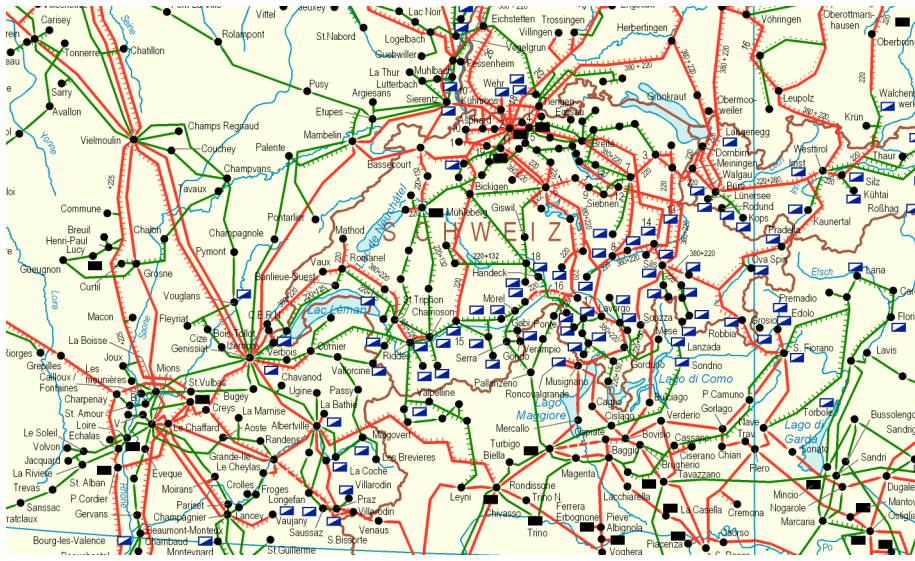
Carisey
Tonnerre
Chatillon
Vittel
Rolampont
St.Nabord
Lac Noir
Logelbach
Guebwiller
Eichstetten
Villingen
Vogelgrun
Trossingen
Herbertingen
Vöhringen
Oberottmarshausen
Oberbrunn
Sarry
Avallon
Pusy
Etupes
Mambelin
La Thur
Argiesans
Lutterbach
Sierentz
Muhlbach
Fessenheim
Wehr
Kühmoos
Asphard
Grünkraut
Obermooweiler
Leupolz
Walchensee
Vielmoulin
Champs Regnaud
Couchey
Palente
Bassecourt
Lanngenegg
Dornbirn
Meiningen
Walgau
Bürs
Westtirol
Imst
Krün
Thaur
Silz
Kühtai
Roßhag
Champvans
Tavaux
Bickigen
Giswil
Siebnen
Lünersee
Rodund
Kops
Kaunertal
Commune
Pontarlier
Mühleberg
Breuil
Henri-Paul
Lucy
Chalon
Champagnole
Mathod
SCHWEIZ
Pradella
Gueugnon
Grosne
Pymont
Vaux
Romanel
Handeck
Sils
Ova Spin
Lana
Curtil
Banlieue-Ouest
Elsch
Vouglans
Lac Léman
T.Tripion
Chamoson
Mörel
Gabi Ponte
Lavorgo
Sozzza
Premadio
Edolo
Macon
Fleyriat
C.E.R.N.
Grosio
Cize
Genissiat
Bois-Tollot
Verbois
Cornier
Riddes
Serra
Gondo
Verampio
Mese
Lanzada
Robbia
Sondrio
S.Fiorano
Lavis
La Boisse
Joux
Mions
Les Meunieres
Grepilles
Cailloux / Fontaines
Chanvod
Valorcine
Pallanzeno
Musignano
Gordona
Lago di Como
Charpenay
St.Vulbas
Bugey
Passy
Roncovalgrande
Lago Maggiore
Cagno
Bulciago
P.Camuno
Gorlago
Creys
La Marnise
Ugine
La Bathie
Valpelline
St. Amour
Loire
Echalas
Le Chaffard
Aoste
Mercallo
Cislago
Verderio
Torbole
Bussolengo
Le Soleil
Volvon
Jacquard
La Riviere
Albertville
Randens
Malgovert
Turbigo
Bovisio
Cassano
Travagliato
Lago di Garda
Sandrigo
Grande-Ile
Le Cheylas
Les Brevieres
Ospiate
Baggio
Ciserano
Chiari
Trino
Sandri
St. Alban
Treves
Eveque
La Coche
Biella
Magenta
Brugherio
Tavazzano
Flero
Lonato
Dugale
P.Cordier
Moirans
Crolles
Froges
Villarodin
Rondissone
Trino N.
Lacchiarella
Mincio
Mantova
Sanssac
Gervans
Pariset
Champagnier
Longefan
Praz
Leyni
Ferrera
Erbognone
Pieve Albignola
La Casella
Nogarole
Ostiglia
Cratlaux
Beaumont-Monteux
Lancey
Vaujany
Saussaz
Villarodin
Chivasso
Trino
Cremona
Marcaria
Bourg-les-Valence
Chambaud
Montevnard
St.Guillerme
S.Bissorte
Venaus
Voghera
Piacenza
Caorso
Po